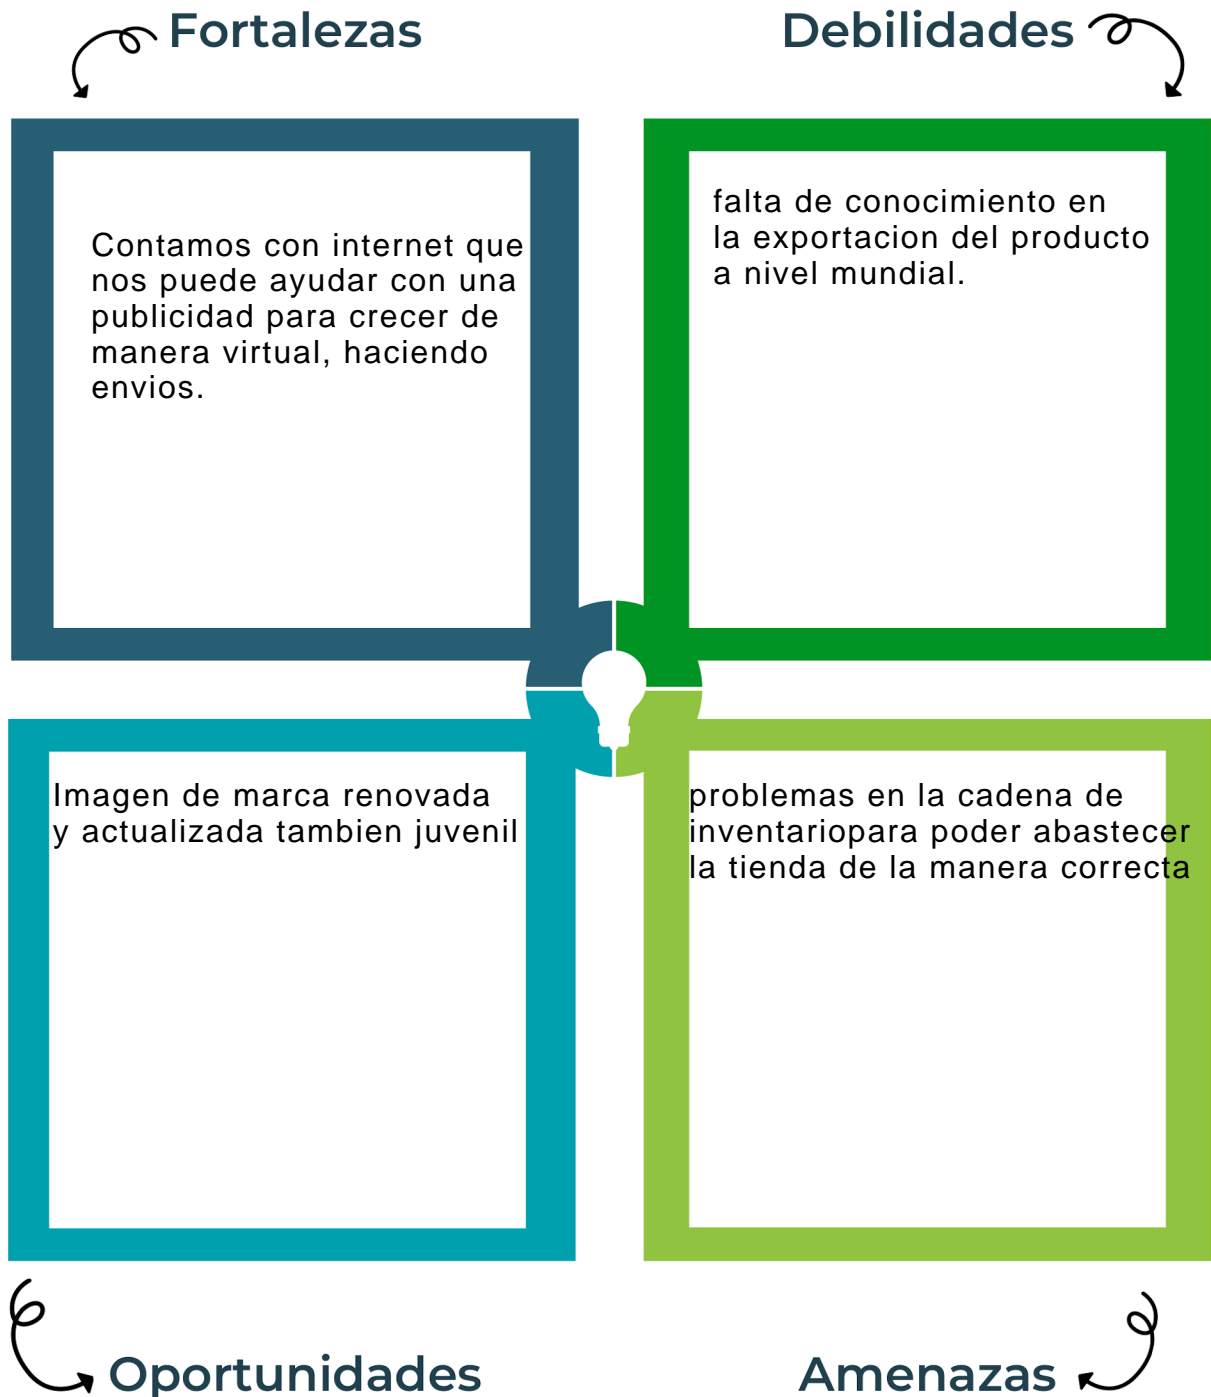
Fortalezas

Debilidades

Contamos con internet que nos puede ayudar con una publicidad para crecer de manera virtual, haciendo envios.

falta de conocimiento en la exportacion del producto a nivel mundial.

Imagen de marca renovada y actualizada tambien juvenil

problemas en la cadena de inventariopara poder abastecer la tienda de la manera correcta

Oportunidades

Amenazas